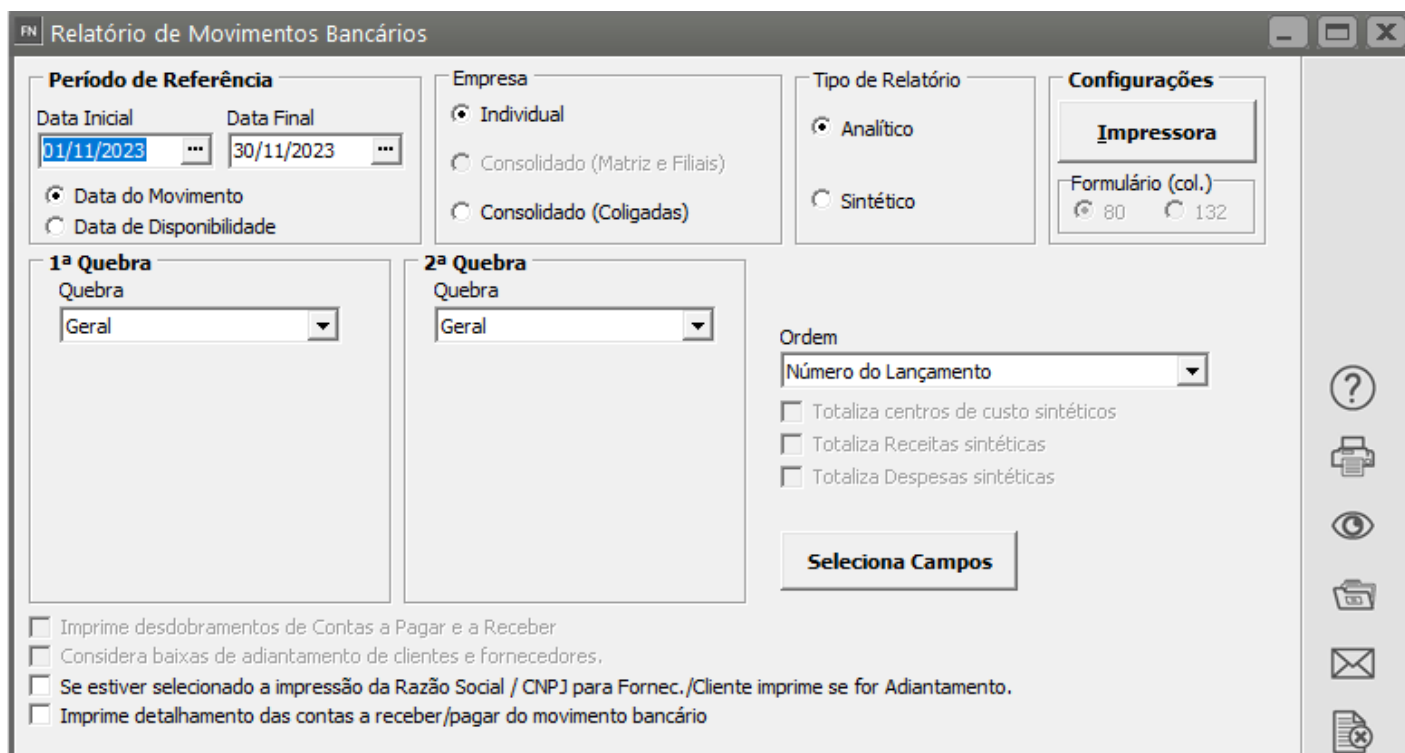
FN Relatório de Movimentos Bancários

Período de Referência
Data Inicial
01/11/2023
Data Final
30/11/2023
Data do Movimento
Data de Disponibilidade

Empresa
Individual
Consolidado (Matriz e Filiais)
Consolidado (Coligadas)

Tipo de Relatório
Analítico
Sintético

Configurações
Impressora
Formulário (col.)
80
132

1ª Quebra
Quebra
Geral

2ª Quebra
Quebra
Geral

Ordem
Número do Lançamento
Totaliza centros de custo sintéticos
Totaliza Receitas sintéticas
Totaliza Despesas sintéticas

Seleciona Campos

Imprime desdobramentos de Contas a Pagar e a Receber
Considera baixas de adiantamento de clientes e fornecedores.
Se estiver selecionado a impressão da Razão Social / CNPJ para Fornec./Cliente imprime se for Adiantamento.
Imprime detalhamento das contas a receber/pagar do movimento bancário